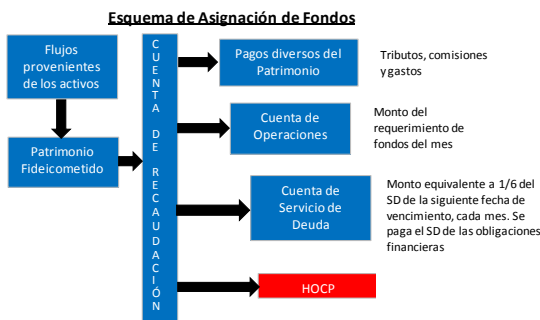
Esquema de Asignación de Fondos

Flujos provenientes de los activos

Patrimonio Fideicometido

CUENTA DE RECAUDACIÓN

Pagos diversos del Patrimonio

Tributos, comisiones y gastos

Cuenta de Operaciones

Monto del requerimiento de fondos del mes

Cuenta de Servicio de Deuda

Monto equivalente a 1/6 del SD de la siguiente fecha de vencimiento, cada mes. Se paga el SD de las obligaciones financieras

HOCP